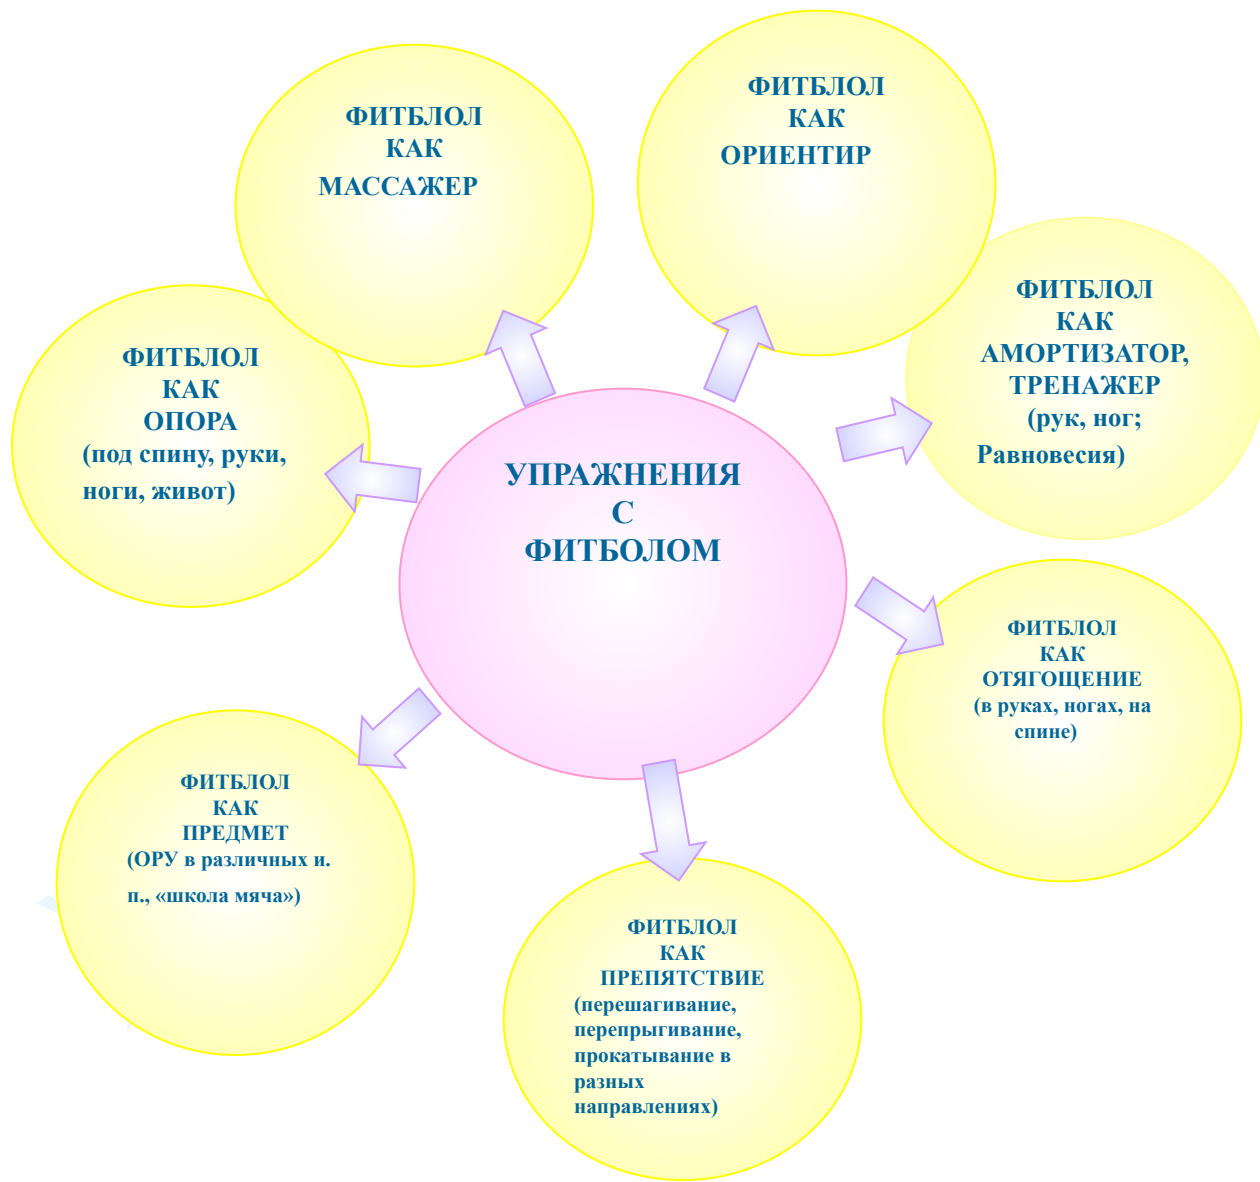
ФИТБЛОЛ
КАК
МАССАЖЕР

ФИТБЛОЛ
КАК
ОРИЕНТИР

ФИТБЛОЛ
КАК
ОПОРА
(под спину, руки, ноги, живот)

ФИТБЛОЛ
КАК
АМОРТИЗАТОР, ТРЕНАЖЕР
(рук, ног;
Равновесия)

УПРАЖНЕНИЯ
С
ФИТБОЛОМ

ФИТБЛОЛ
КАК
ОТЯГОЩЕНИЕ
(в руках, ногах, на спине)

ФИТБЛОЛ
КАК
ПРЕДМЕТ
(ОРУ в различных и. п., «школа мяча»)

ФИТБЛОЛ
КАК
ПРЕПЯТСТВИЕ
(перешагивание, перепрыгивание, прокатывание в разных направлениях)